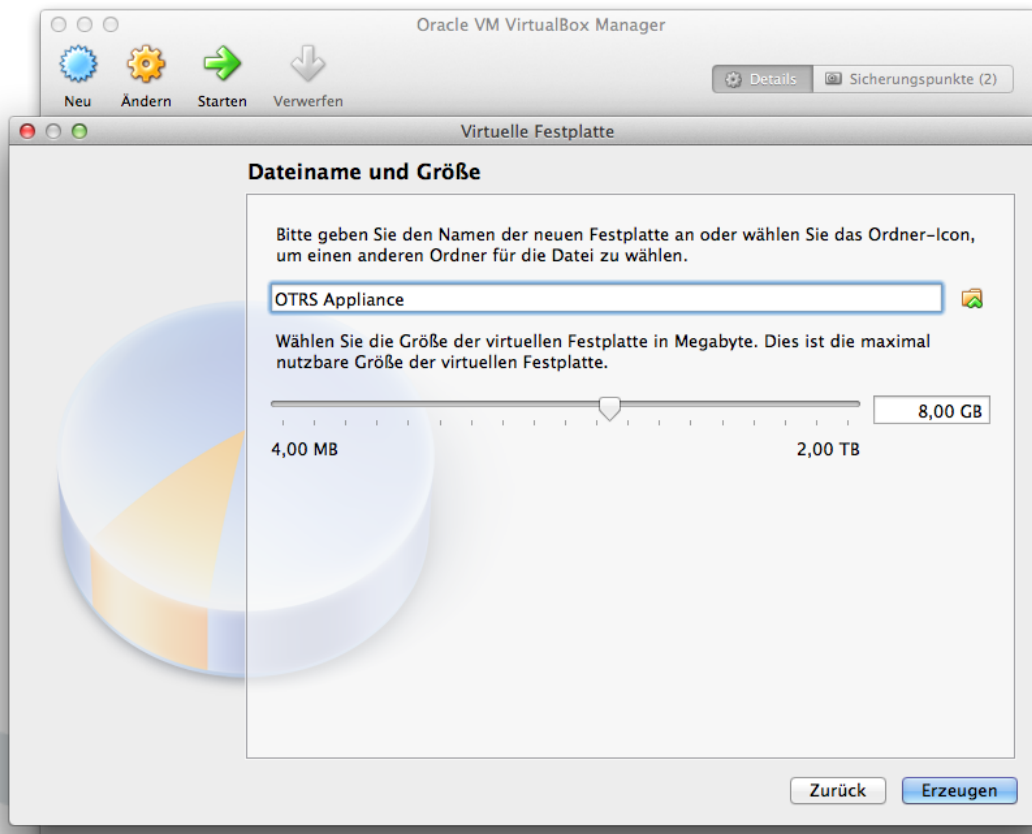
Oracle VM VirtualBox Manager

Neu
Ändern
Starten
Verwerfen

Details
Sicherungspunkte (2)

Virtuelle Festplatte

Dateiname und Größe

Bitte geben Sie den Namen der neuen Festplatte an oder wählen Sie das Ordner-Icon, um einen anderen Ordner für die Datei zu wählen.

OTRS Appliance

Wählen Sie die Größe der virtuellen Festplatte in Megabyte. Dies ist die maximal nutzbare Größe der virtuellen Festplatte.

8,00 GB

4,00 MB

2,00 TB

Zurück
Erzeugen